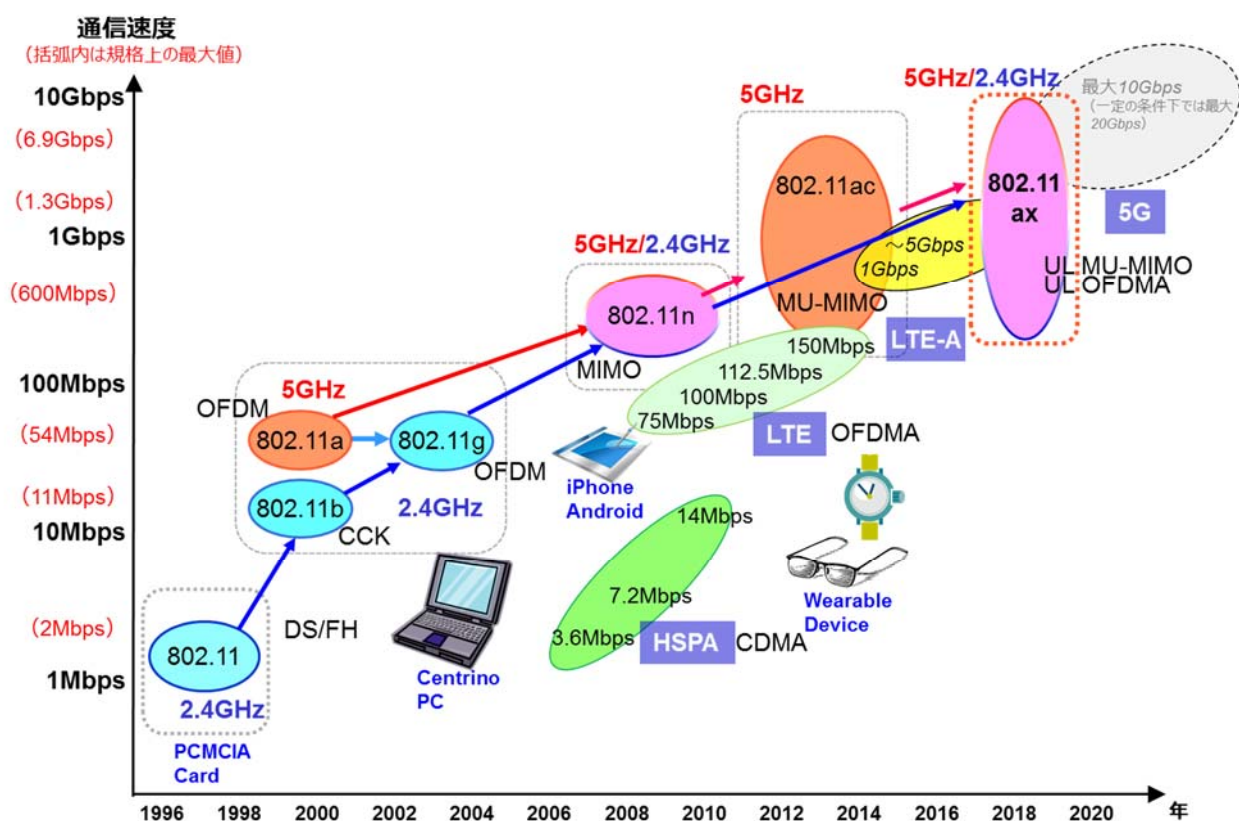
通信速度
（括弧内は規格上の最大値）

10Gbps
（6.9Gbps）
（1.3Gbps）
1Gbps
（600Mbps）
100Mbps
（54Mbps）
（11Mbps）
10Mbps
（2Mbps）
1Mbps

5GHz/2.4GHz
最大10Gbps
（一定の条件下では最大20Gbps）
5GHz
802.11ac
802.11 ax
5G
5GHz/2.4GHz
～5Gbps
1Gbps
UL MU-MIMO
UL OFDMA
802.11n
MU-MIMO
LTE-A
150Mbps
112.5Mbps
100Mbps
MIMO
75Mbps
5GHz
OFDM
802.11a
802.11g
LTE
OFDMA
OFDM
iPhone
Android
802.11b
2.4GHz
14Mbps
CCK
7.2Mbps
Wearable Device
3.6Mbps
HSPA
CDMA
DS/FH
802.11
2.4GHz
Centrino PC
PCMCIA Card

1996 1998 2000 2002 2004 2006 2008 2010 2012 2014 2016 2018 2020 年